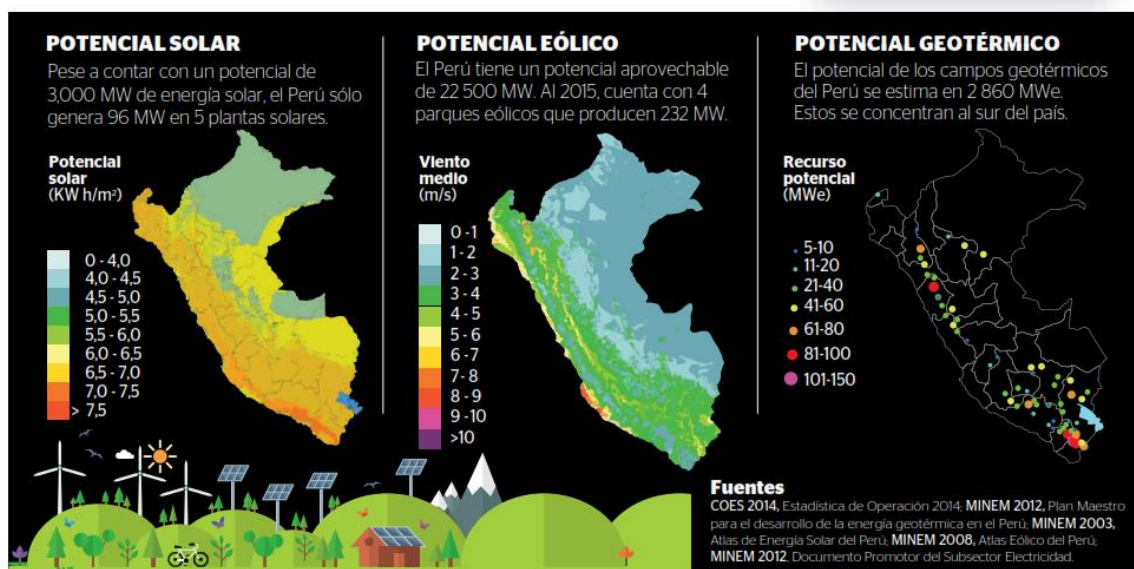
POTENCIAL SOLAR

Pese a contar con un potencial de 3,000 MW de energía solar, el Perú sólo genera 96 MW en 5 plantas solares.

Potencial solar (KW h/m²)

0 - 4,0
4,0 - 4,5
4,5 - 5,0
5,0 - 5,5
5,5 - 6,0
6,0 - 6,5
6,5 - 7,0
7,0 - 7,5
> 7,5

POTENCIAL EÓLICO

El Perú tiene un potencial aprovechable de 22 500 MW. Al 2015, cuenta con 4 parques eólicos que producen 232 MW.

Viento medio (m/s)

0 - 1
1 - 2
2 - 3
3 - 4
4 - 5
5 - 6
6 - 7
7 - 8
8 - 9
9 -10
>10

POTENCIAL GEOTÉRMICO

El potencial de los campos geotérmicos del Perú se estima en 2 860 MWe. Estos se concentran al sur del país.

Recurso potencial (MWe)

5-10
11-20
21-40
41-60
61-80
81-100
101-150

Fuentes
COES 2014, Estadística de Operación 2014; MINEM 2012, Plan Maestro para el desarrollo de la energía geotérmica en el Perú; MINEM 2003, Atlas de Energía Solar del Perú; MINEM 2008, Atlas Eólico del Perú; MINEM 2012, Documento Promotor del Subsector Electricidad.